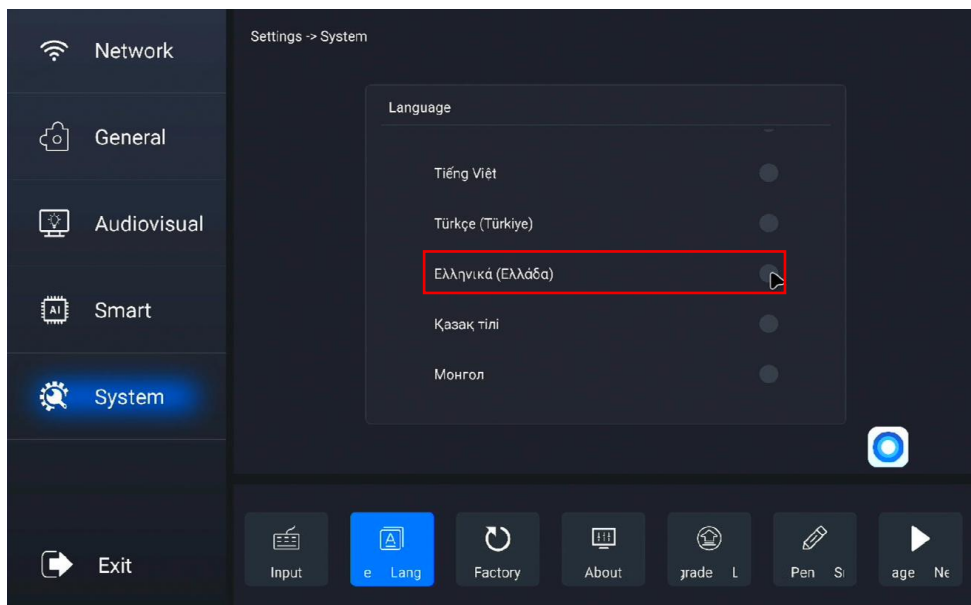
Network

General

Audiovisual

Smart

System

Exit

Settings -> System

Language

Tiếng Việt

Türkçe (Türkiye)

Ελληνικά (Ελλάδα)

Қазақ тілі

Монгол

Input

e Lang

Factory

About

grade L

Pen Sı

age Ne